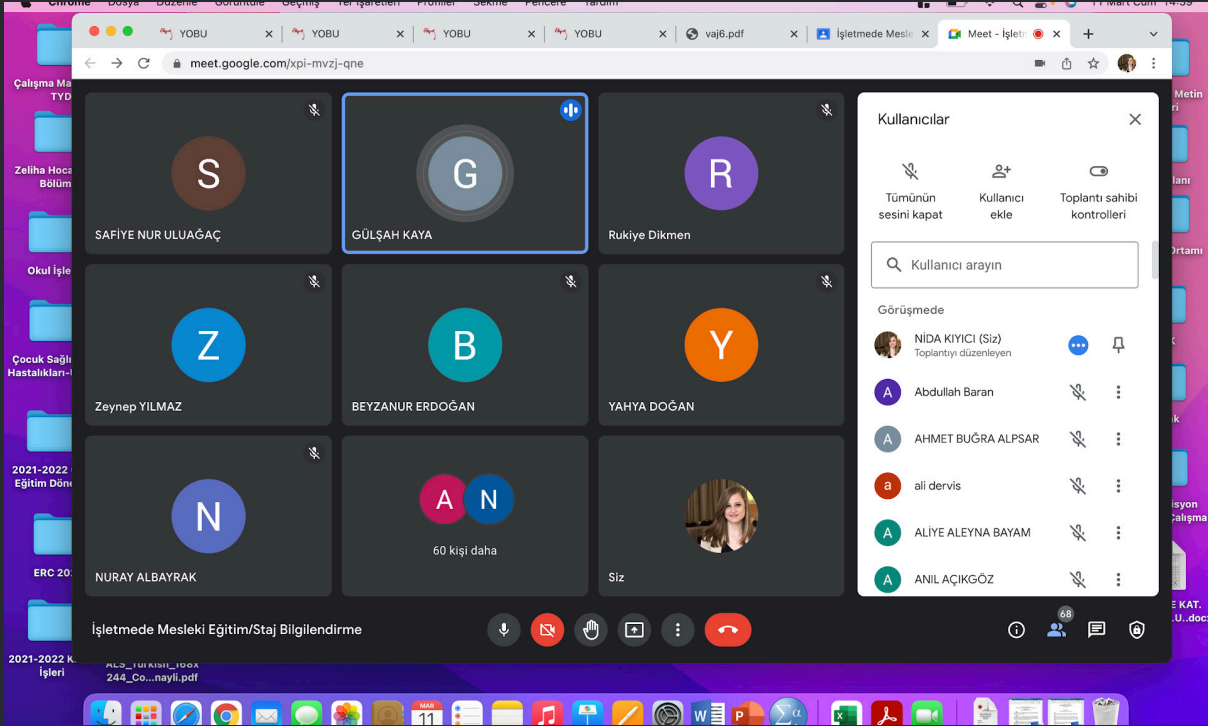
Chrome Dosya Düzenle Görüntüle Geçmiş Yer İşaretleri Profiller Sekme Pencere Yardım 11 Mart Cum 14:59

YOBU
YOBU
YOBU
YOBU
vaj6.pdf
İşletmede Mesle
Meet - İşletm

meet.google.com/xpi-mvzj-qne

Çalışma Ma TYD
Zeliha Hoca Bölüm
Okul İşle
Çocuk Sağlı Hastalıkları-
2021-2022 Eğitim Döne
ERC 20
2021-2022 K İşleri
Metin
lanı
Ortamı
k
isyon Çalışma
E KAT. U...docx

S
SAFİYE NUR ULUAĞAÇ
G
GÜLŞAH KAYA
R
Rukiye Dikmen
Z
Zeynep YILMAZ
B
BEYZANUR ERDOĞAN
Y
YAHYA DOĞAN
N
NURAY ALBAYRAK
A N
60 kişi daha
Siz

Kullanıcılar
Tümünün sesini kapat
Kullanıcı ekle
Toplantı sahibi kontrolleri
Kullanıcı arayın
Görüşmede
NİDA KIYICI (Siz)
Toplantıyı düzenleyen
A Abdullah Baran
A AHMET BUĞRA ALPSAR
a ali dervis
A ALİYE ALEYNA BAYAM
A ANIL AÇIKGÖZ

İşletmede Mesleki Eğitim/Staj Bilgilendirme
68

ALS_Turkish_168x 244_Co...nayli.pdf
MAR 11